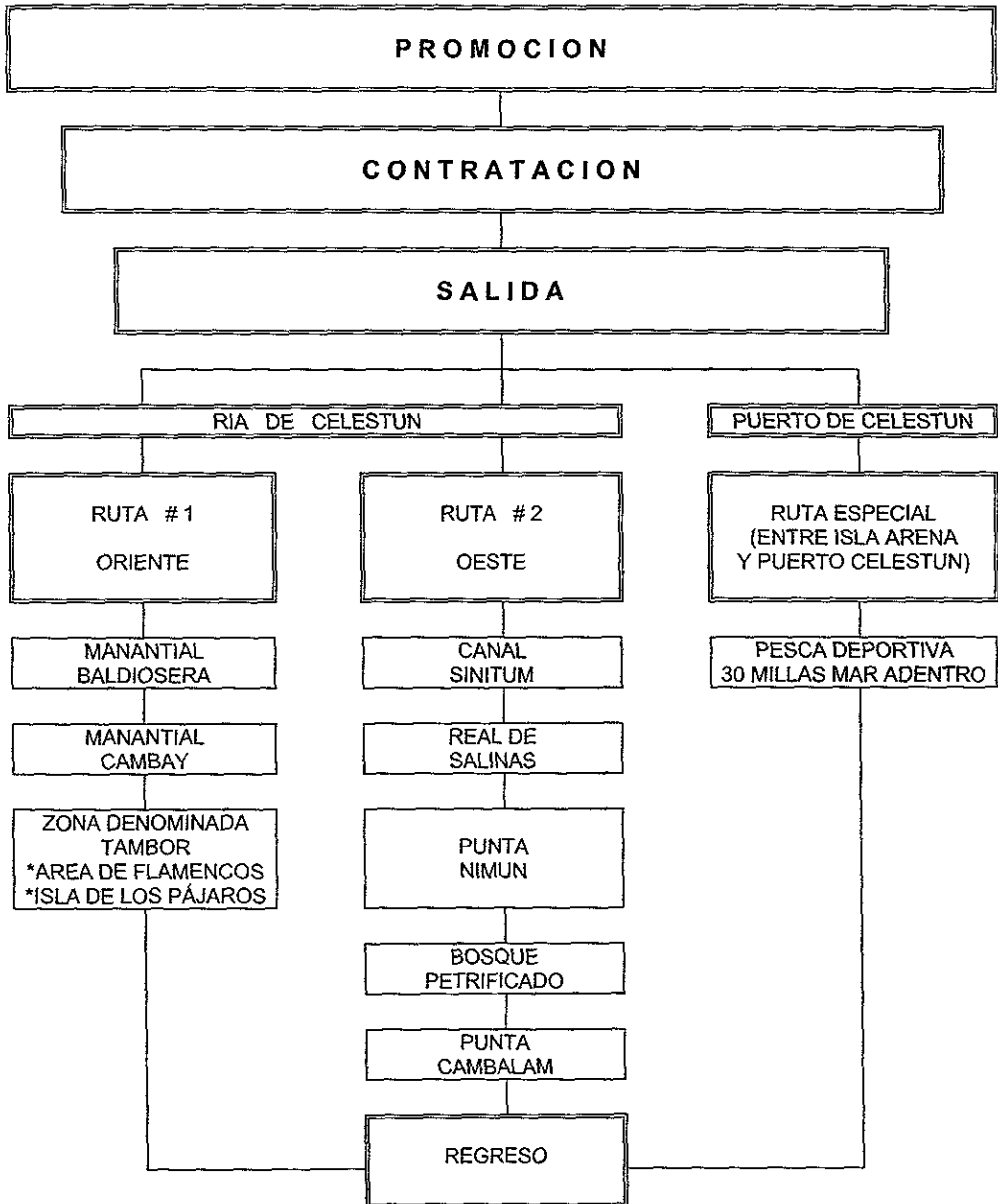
PROMOCION

CONTRATACION

SALIDA

RIA DE CELESTUN

PUERTO DE CELESTUN

RUTA #1

ORIENTE

RUTA #2

OESTE

RUTA ESPECIAL (ENTRE ISLA ARENA Y PUERTO CELESTUN)

MANANTIAL BALDIOSERA

MANANTIAL CAMBAY

ZONA DENOMINADA TAMBOR
*AREA DE FLAMENCOS
*ISLA DE LOS PÁJAROS

CANAL SINITUM

REAL DE SALINAS

PUNTA NIMUN

BOSQUE PETRIFICADO

PUNTA CAMBALAM

PESCA DEPORTIVA 30 MILLAS MAR ADENTRO

REGRESO